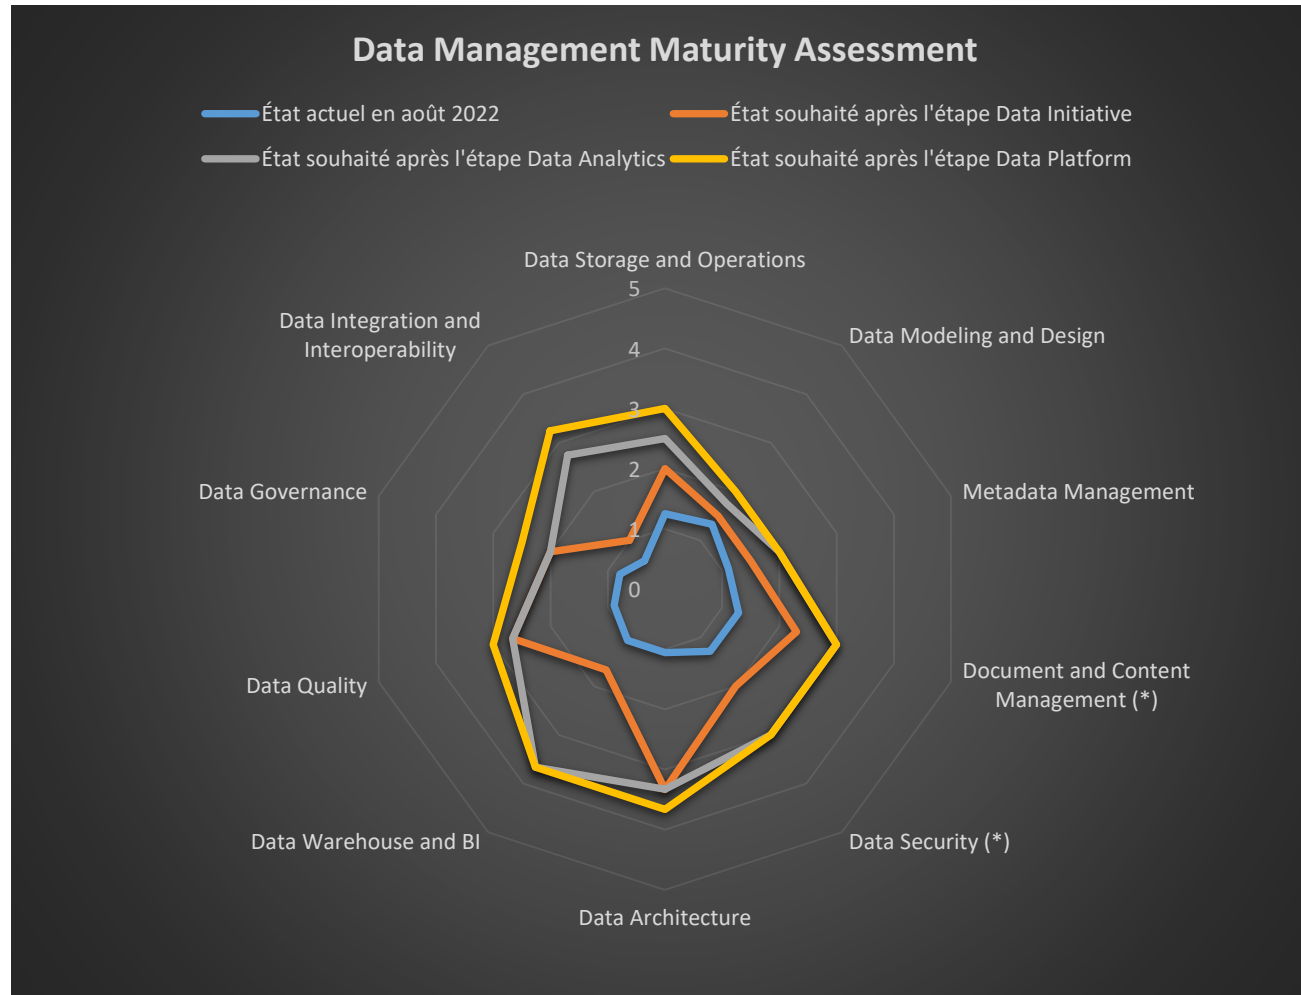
Data Management Maturity Assessment

État actuel en août 2022
État souhaité après l'étape Data Initiative
État souhaité après l'étape Data Analytics
État souhaité après l'étape Data Platform

Data Storage and Operations
5
4
3
2
1
0
Data Modeling and Design
Metadata Management
Document and Content Management (*)
Data Security (*)
Data Architecture
Data Warehouse and BI
Data Quality
Data Governance
Data Integration and Interoperability